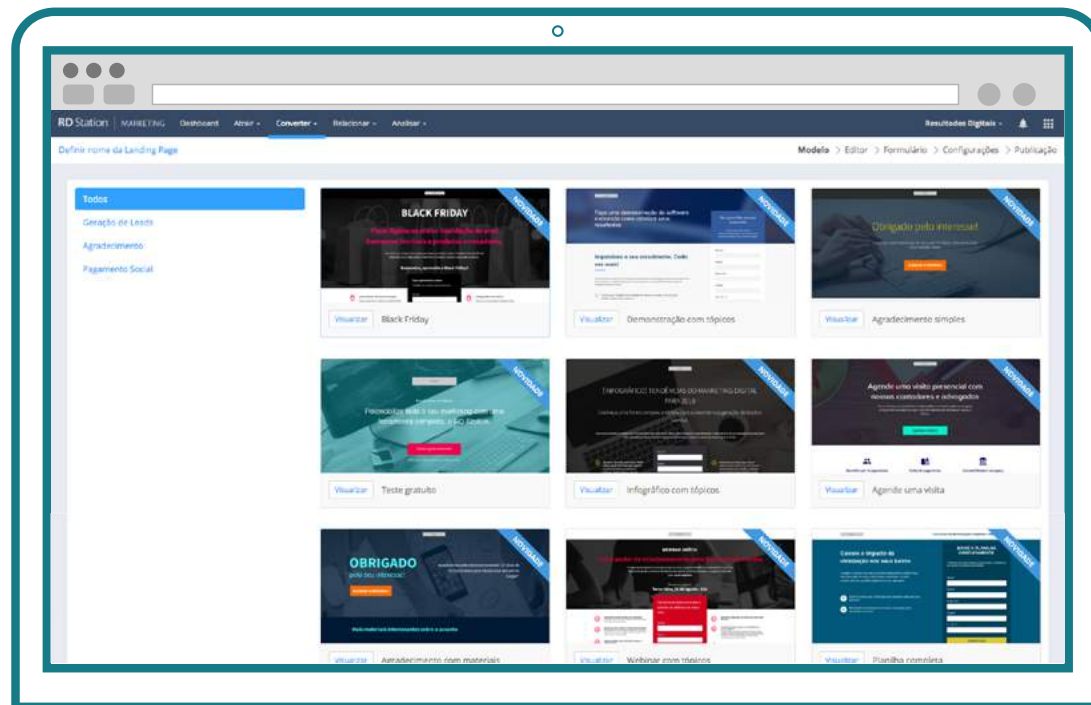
RD Station | MARKETING Dashboard Atrair Converter Relacionar Analisar Resultados Digitais

Definir nome da Landing Page

Modelo > Editor > Formulário > Configurações > Publicação

Todos
Geração de Leads
Agradecimento
Pagamento Social

NOVIDADE
BLACK FRIDAY
Visualizar Black Friday

NOVIDADE
Visualizar Demonstração com tópicos

NOVIDADE
Obrigado pelo interesse!
Visualizar Agradecimento simples

NOVIDADE
Visualizar Teste gratuito

NOVIDADE
INFOGRÁFICO TENDÊNCIAS DO MARKETING DIGITAL PARA 2018
Visualizar Infográfico com tópicos

NOVIDADE
Agende uma visita presencial com nossos contadores e advogados
Visualizar Agende uma visita

NOVIDADE
OBRIGADO pelo seu interesse!
Visualizar Agradecimento com materiais

NOVIDADE
Visualizar Webinar com tópicos

NOVIDADE
Visualizar Planilha completa